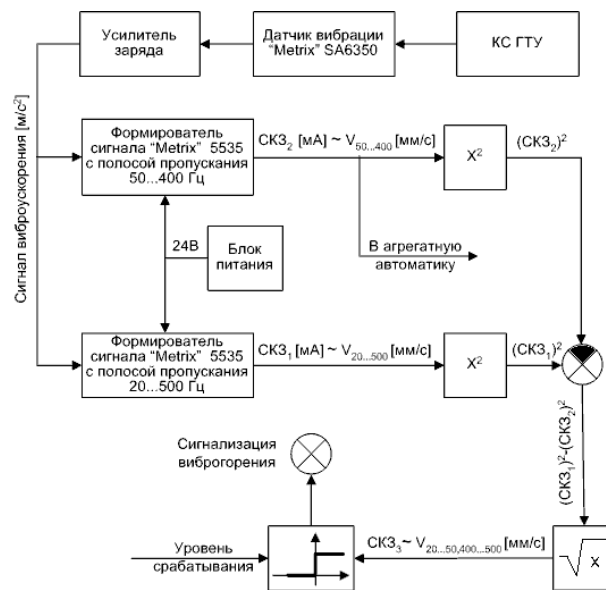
Усилитель заряда

Датчик вибрации "Metrix" SA6350

КС ГТУ

Сигнал виброускорения [м/с$^2$]

Формирователь сигнала "Metrix" 5535 с полосой пропускания 50...400 Гц

СКЗ$_2$ [мА] ~ V$_{50...400}$ [мм/с]

X$^2$

(СКЗ$_2$)$^2$

24В

Блок питания

В агрегатную автоматику

Формирователь сигнала "Metrix" 5535 с полосой пропускания 20...500 Гц

СКЗ$_1$ [мА] ~ V$_{20...500}$ [мм/с]

X$^2$

(СКЗ$_1$)$^2$

(СКЗ$_1$)$^2$-(СКЗ$_2$)$^2$

Сигнализация виброгорения

Уровень срабатывания

СКЗ$_3$ ~ V$_{20...50,400...500}$ [мм/с]

$\sqrt{x}$